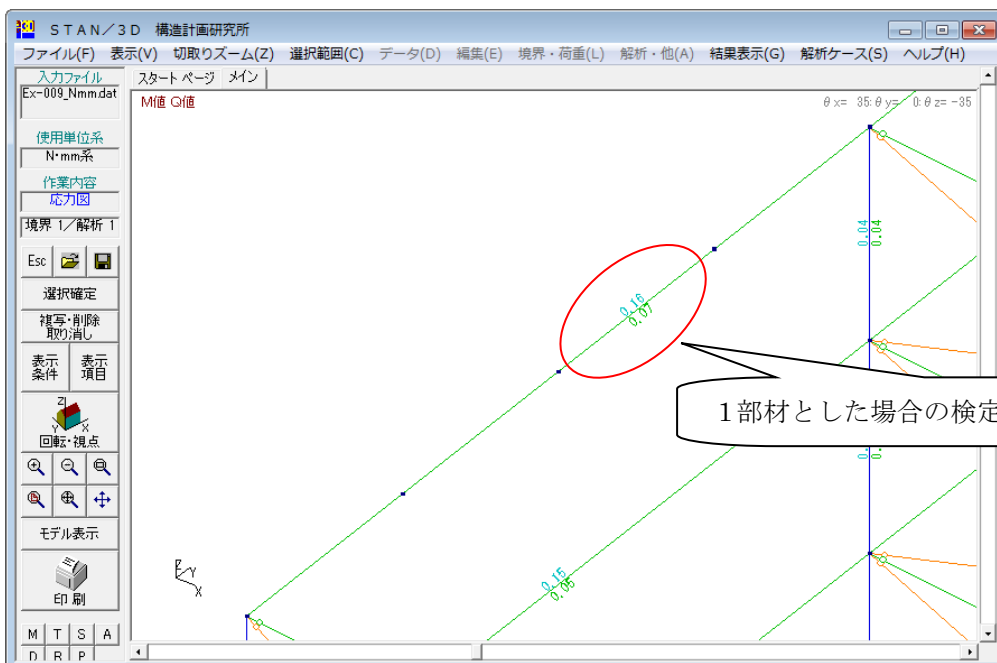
STAN／3D 構造計画研究所

ファイル(F) 表示(V) 切取りズーム(Z) 選択範囲(C) データ(D) 編集(E) 境界・荷重(L) 解析・他(A) 結果表示(G) 解析ケース(S) ヘルプ(H)

入力ファイル
Ex-009_Nmm.dat
使用単位系
N・mm系
作業内容
応力図
境界 1／解析 1
Esc
選択確定
複写・削除
取り消し
表示条件
表示項目
Z
Y X
回転・視点
モデル表示
印刷
M T S A
D R P

スタートページ メイン
M値 Q値
θx= 35: θy= 0: θz= -35

0.16
0.07
0.04
0.04
0.15
0.05

1部材とした場合の検定